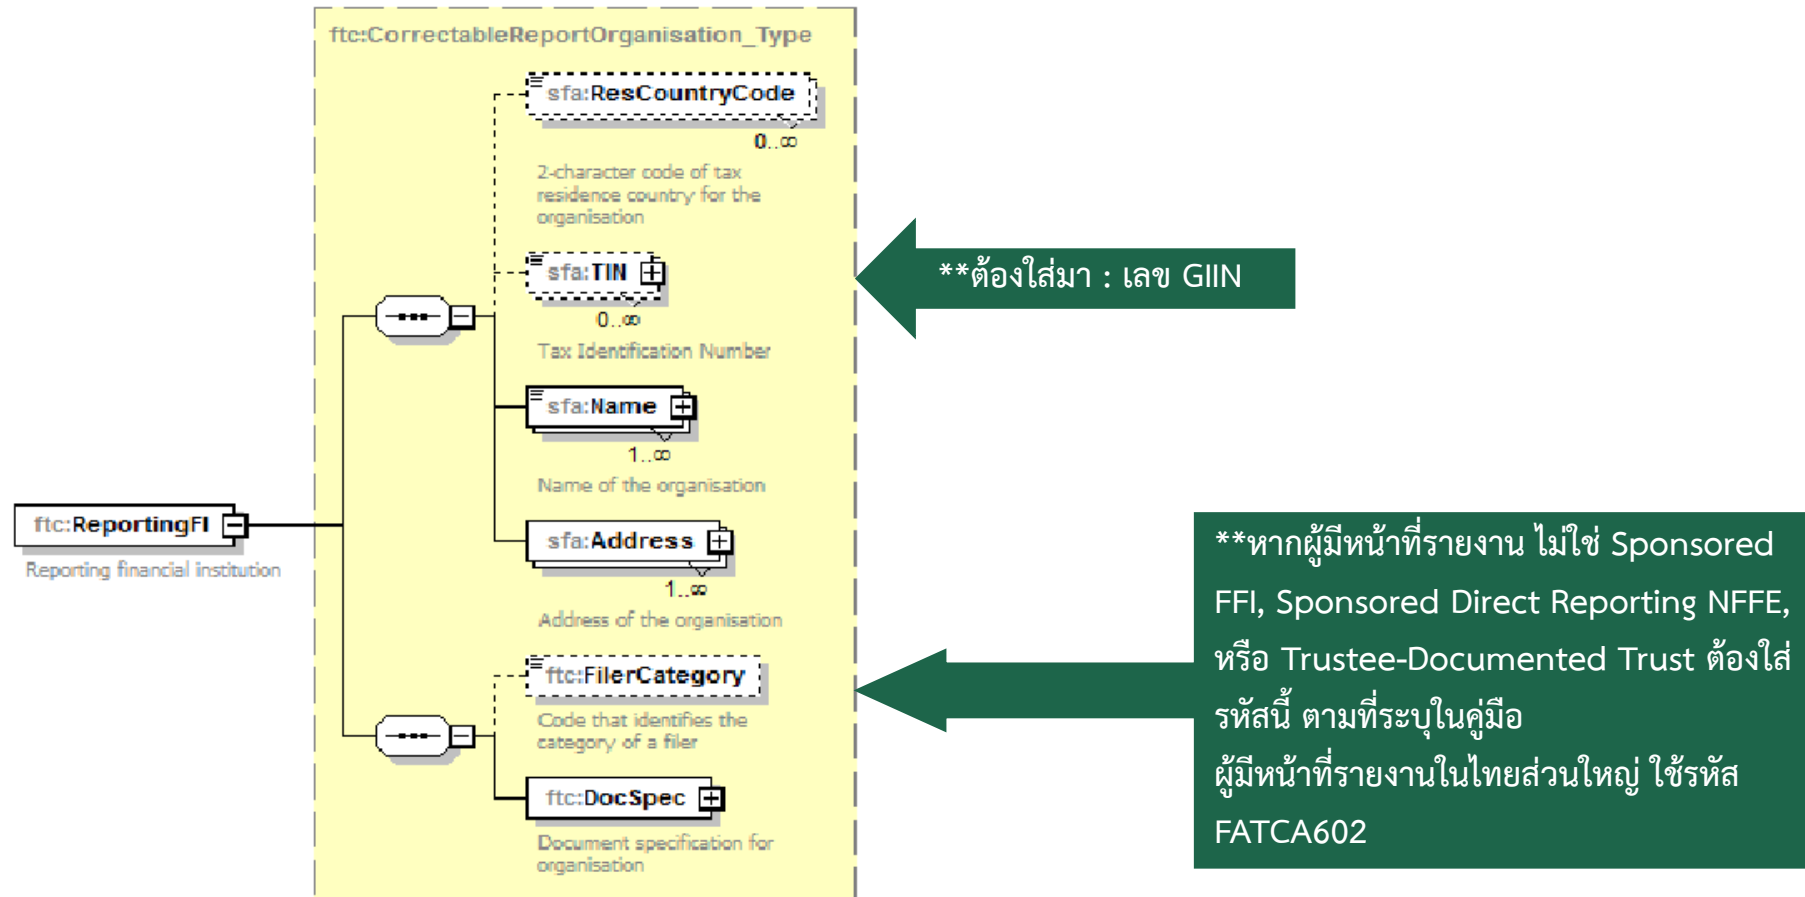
ftc:CorrectableReportOrganisation_Type

sfa:ResCountryCode

0..∞

2-character code of tax residence country for the organisation

sfa:TIN

0..∞

Tax Identification Number

sfa:Name

1..∞

Name of the organisation

sfa:Address

1..∞

Address of the organisation

ftc:FilerCategory

Code that identifies the category of a filer

ftc:DocSpec

Document specification for organisation

ftc:ReportingFI

Reporting financial institution

**ต้องใส่มา : เลข GIIN

**หากผู้มีหน้าที่รายงาน ไม่ใช่ Sponsored FFI, Sponsored Direct Reporting NFFE, หรือ Trustee-Documented Trust ต้องใส่รหัสนี้ ตามที่ระบุในคู่มือ

ผู้มีหน้าที่รายงานในไทยส่วนใหญ่ ใช้รหัส FATCA602